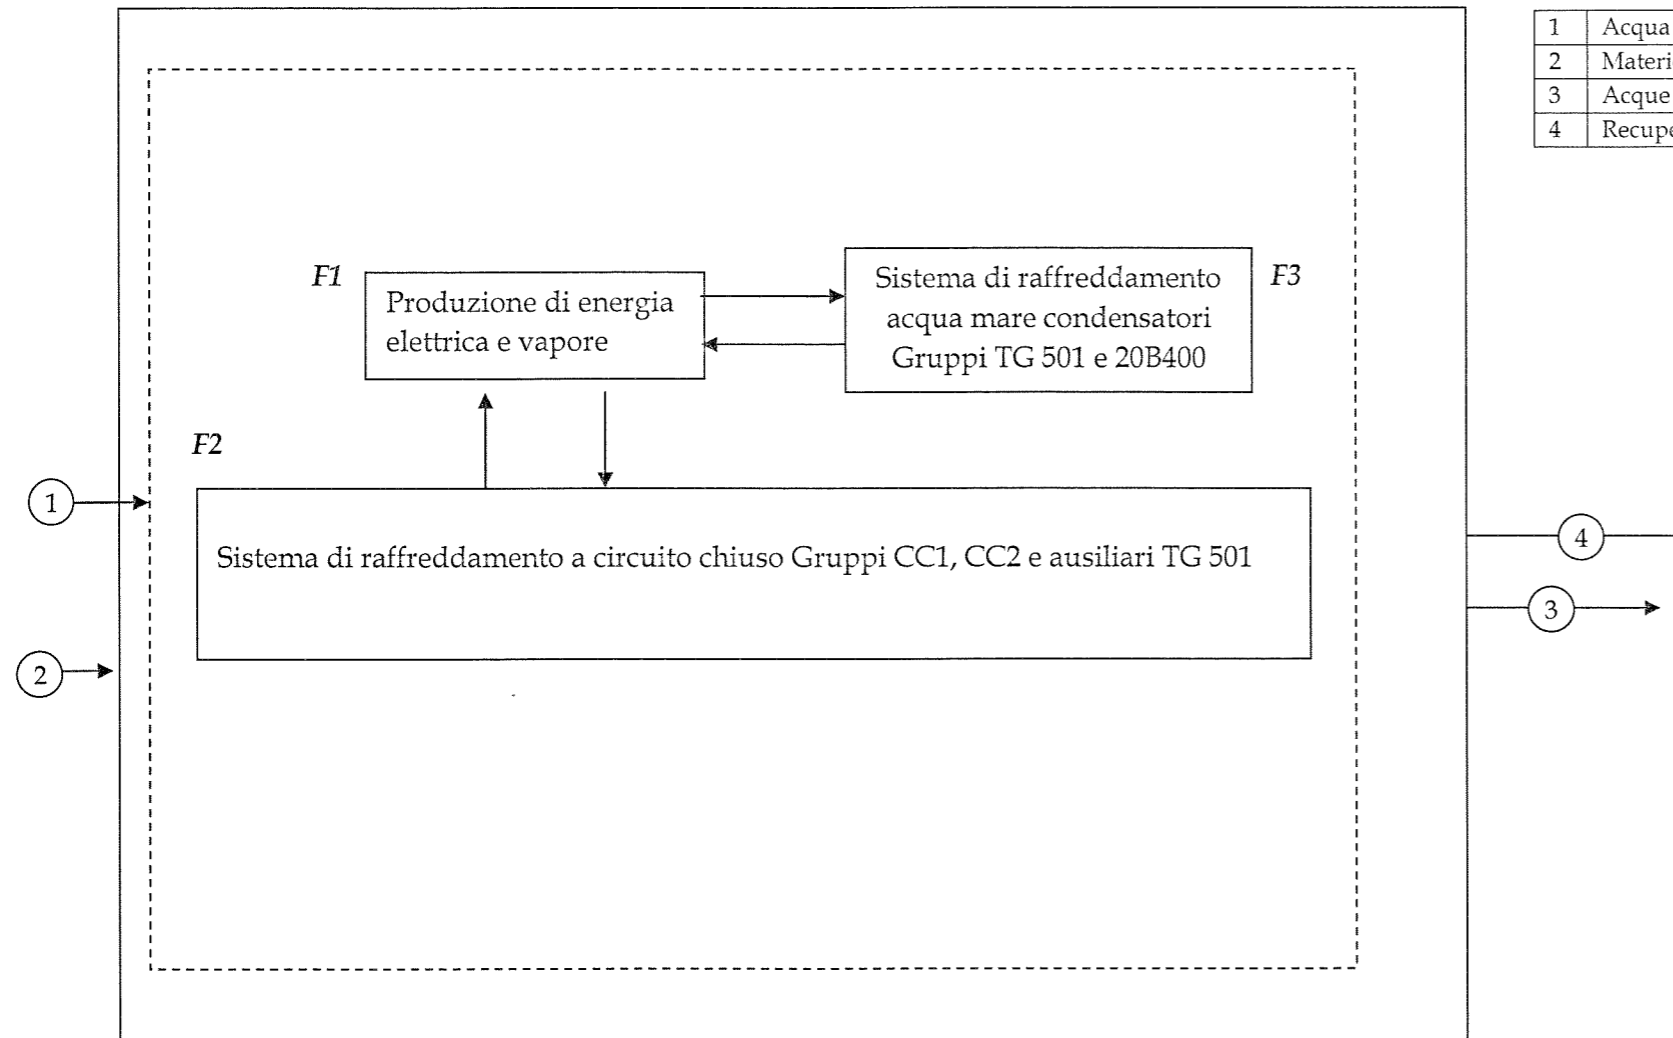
| 1 | Acqua |
|---|---|
| 2 | Materi |
| 3 | Acque |
| 4 | Recupe |

F1

Produzione di energia elettrica e vapore

Sistema di raffreddamento acqua mare condensatori Gruppi TG 501 e 20B400

F3

F2

1

Sistema di raffreddamento a circuito chiuso Gruppi CC1, CC2 e ausiliari TG 501

4

3

2